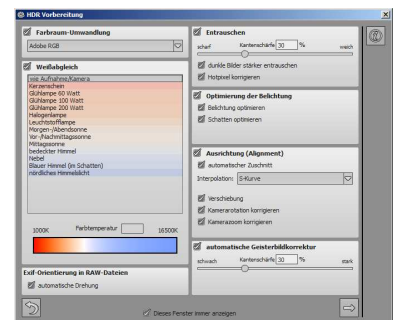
HDR Vorbereitung

Farbraum-Umwandlung

Adobe RGB

Weißabgleich

wie Aufnahme/Kamera
Kerzenschein
Glühlampe 60 Watt
Glühlampe 100 Watt
Glühlampe 200 Watt
Halogenlampe
Leuchtstofflampe
Morgen-/Abendsonne
Vor-/Nachmittagssonne
Mittagssonne
bedeckter Himmel
Nebel
Blauer Himmel (im Schatten)
nördliches Himmelslicht

1000K Farbtemperatur 16500K

Exif-Orientierung in RAW-Dateien

automatische Drehung

Entrauschen

scharf Kantenschärfe 30 % weich

dunkle Bilder stärker entrauschen

Hotpixel korrigieren

Optimierung der Belichtung

Belichtung optimieren

Schatten optimieren

Ausrichtung (Alignment)

automatischer Zuschnitt

Interpolation: S-Kurve

Verschiebung

Kamerarotation korrigieren

Kamerazoom korrigieren

automatische Geisterbildkorrektur

schwach Kantenschärfe 30 % stark

Dieses Fenster immer anzeigen